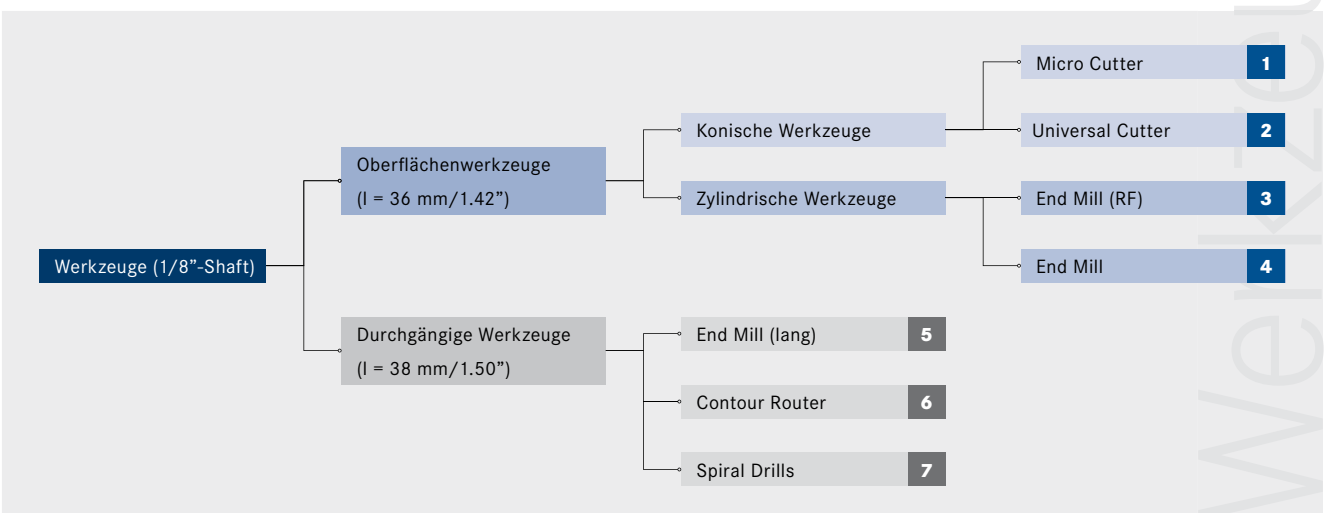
Werkzeuge (1/8”-Shaft)

Oberflächenwerkzeuge
(l = 36 mm/1.42”)

Konische Werkzeuge

Micro Cutter 1

Universal Cutter 2

Zylindrische Werkzeuge

End Mill (RF) 3

End Mill 4

Durchgängige Werkzeuge
(l = 38 mm/1.50”)

End Mill (lang) 5

Contour Router 6

Spiral Drills 7

Werkzeu